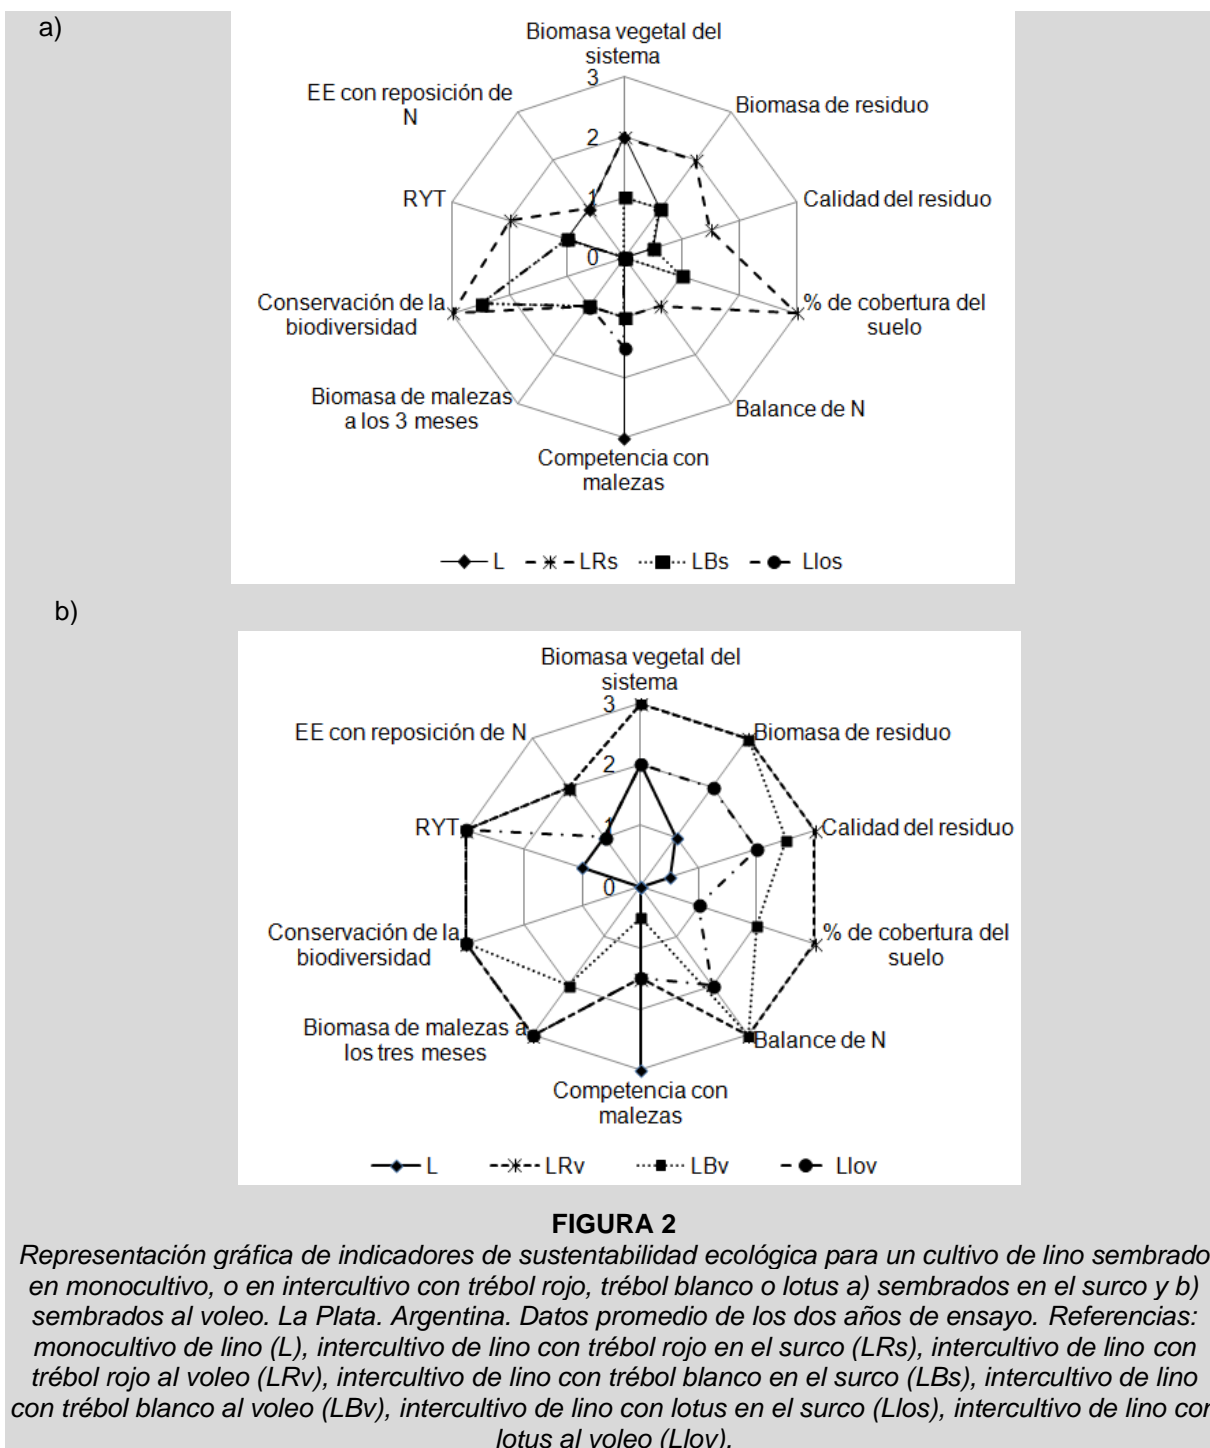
a)

Biomasa vegetal del sistema

3

2

1

0

Biomasa de residuo

Calidad del residuo

% de cobertura del suelo

Balance de N

Competencia con malezas

Biomasa de malezas a los 3 meses

Conservación de la biodiversidad

RYT

EE con reposición de N

L LRs LBs Llos

b)

Biomasa vegetal del sistema

3

2

1

0

Biomasa de residuo

Calidad del residuo

% de cobertura del suelo

Balance de N

Competencia con malezas

Biomasa de malezas a los tres meses

Conservación de la biodiversidad

RYT

EE con reposición de N

L LRv LBv Llov

FIGURA 2

Representación gráfica de indicadores de sustentabilidad ecológica para un cultivo de lino sembrado en monocultivo, o en intercultivo con trébol rojo, trébol blanco o lotus a) sembrados en el surco y b) sembrados al voleo. La Plata. Argentina. Datos promedio de los dos años de ensayo. Referencias: monocultivo de lino (L), intercultivo de lino con trébol rojo en el surco (LRs), intercultivo de lino con trébol rojo al voleo (LRv), intercultivo de lino con trébol blanco en el surco (LBs), intercultivo de lino con trébol blanco al voleo (LBv), intercultivo de lino con lotus en el surco (Llos), intercultivo de lino cor lotus al voleo (Llov).